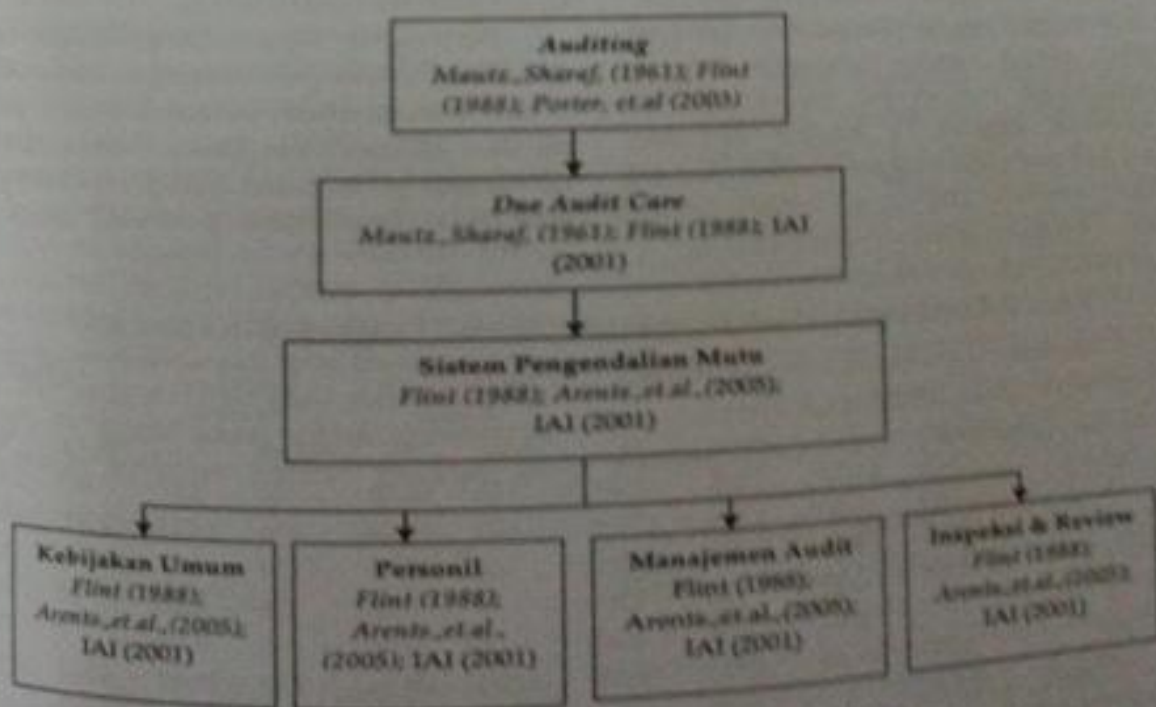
Auditing
Mautz, Sharaf, (1961); Flint (1988); Porter, et.al (2003)

Due Audit Care
Mautz, Sharaf, (1961); Flint (1988); IAI (2001)

Sistem Pengendalian Mutu
Flint (1988); Arens, et.al., (2005); IAI (2001)

Kebijakan Umum
Flint (1988); Arens, et.al., (2005); IAI (2001)

Personil
Flint (1988); Arens, et.al., (2005); IAI (2001)

Manajemen Audit
Flint (1988); Arens, et.al., (2005); IAI (2001)

Inspeksi & Review
Flint (1988); Arens, et.al., (2005); IAI (2001)